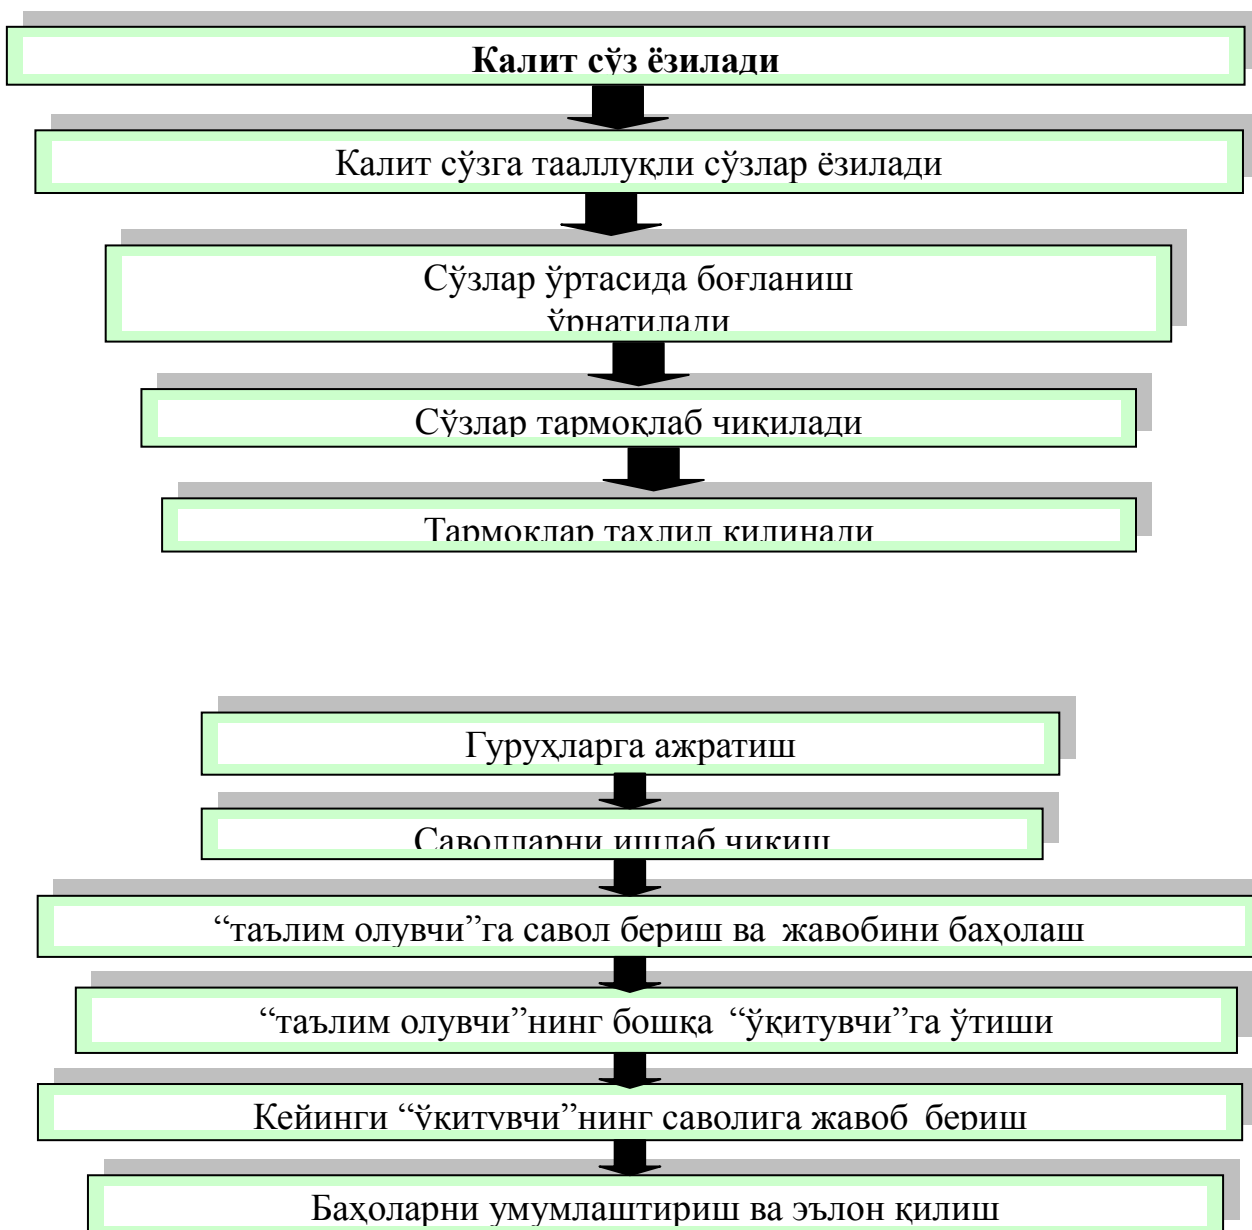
**Калит сўз ёзилади**

Калит сўзга тааллуқли сўзлар ёзилади

Сўзлар ўртасида боғланиш ўрнатилади

Сўзлар тармоқлаб чиқилади

Тармоқлар таҳлил қилинади

Гуруҳларга ажратиш

Саволларни ишлаб чиқиш

“таълим олувчи”га савол бериш ва жавобини баҳолаш

“таълим олувчи”нинг бошқа “ўқитувчи”га ўтиши

Кейинги “ўқитувчи”нинг саволига жавоб бериш

Баҳоларни умумлаштириш ва эълон қилиш